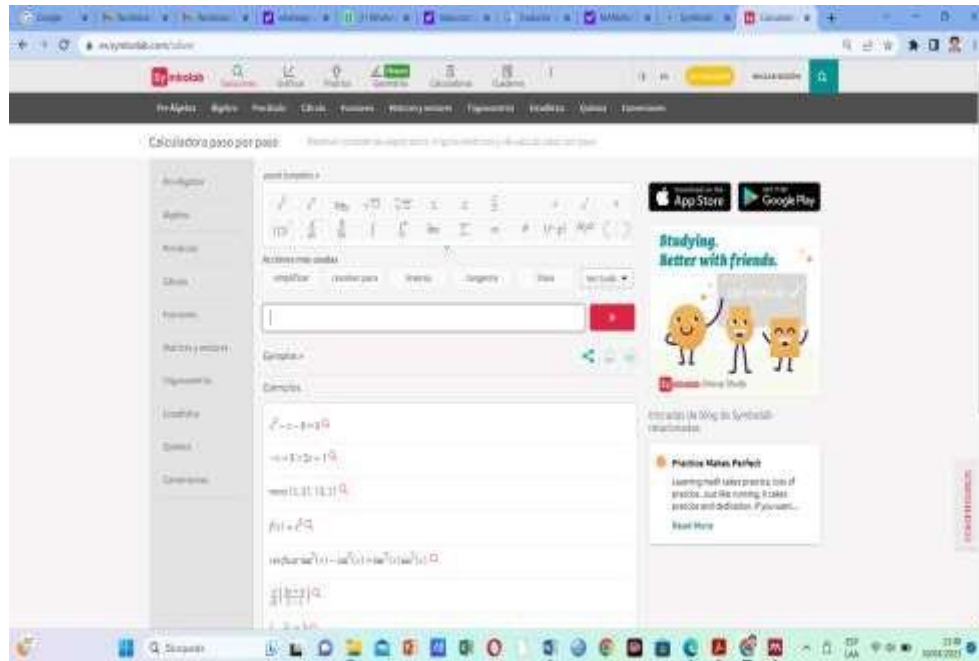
Symbolab

Pre-Álgebra Álgebra Pre-Cálculo Cálculo Funciones Matrices y vectores Trigonometría Estadística Química Conversiones

Calculadora paso por paso

Pre-Álgebra
Álgebra
Pre-Cálculo
Cálculo
Funciones
Matrices y vectores
Trigonometría
Estadística
Química
Conversiones

Acciones más usadas
simplificar resolver para inversa tangente línea

Ejemplos
Ejercicios

$f(x)=x^3$

App Store Google Play

Studying. Better with friends.

Practice Makes Perfect
Learning math takes practice, lots of practice. Just like running, it takes practice and dedication. If you want...
Read More

Q Buscar